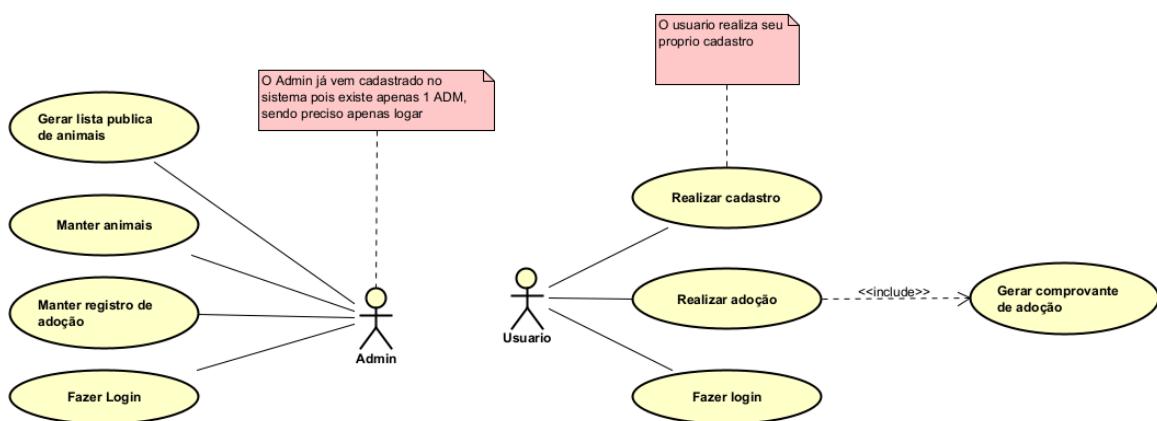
O usuario realiza seu proprio cadastro

O Admin já vem cadastrado no sistema pois existe apenas 1 ADM, sendo preciso apenas logar

Gerar lista publica de animais

Manter animais

Manter registro de adoção

Fazer Login

Admin

Realizar cadastro

Usuario

Realizar adoção

<<include>>

Gerar comprovante de adoção

Fazer login